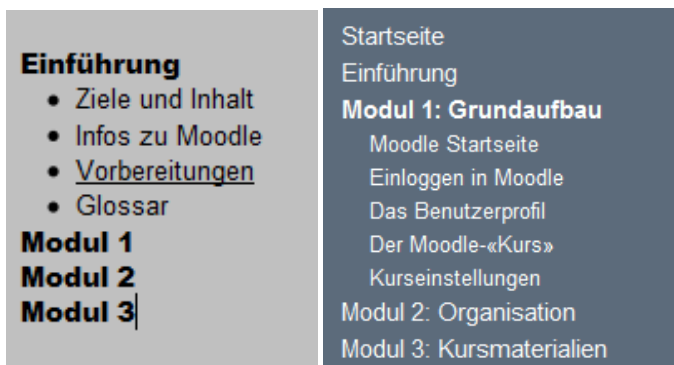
**Einführung**
- Ziele und Inhalt
- Infos zu Moodle
- Vorbereitungen
- Glossar

**Modul 1**
**Modul 2**
**Modul 3**

Startseite
Einführung
**Modul 1: Grundaufbau**
Moodle Startseite
Einloggen in Moodle
Das Benutzerprofil
Der Moodle-«Kurs»
Kurseinstellungen
Modul 2: Organisation
Modul 3: Kursmaterialien